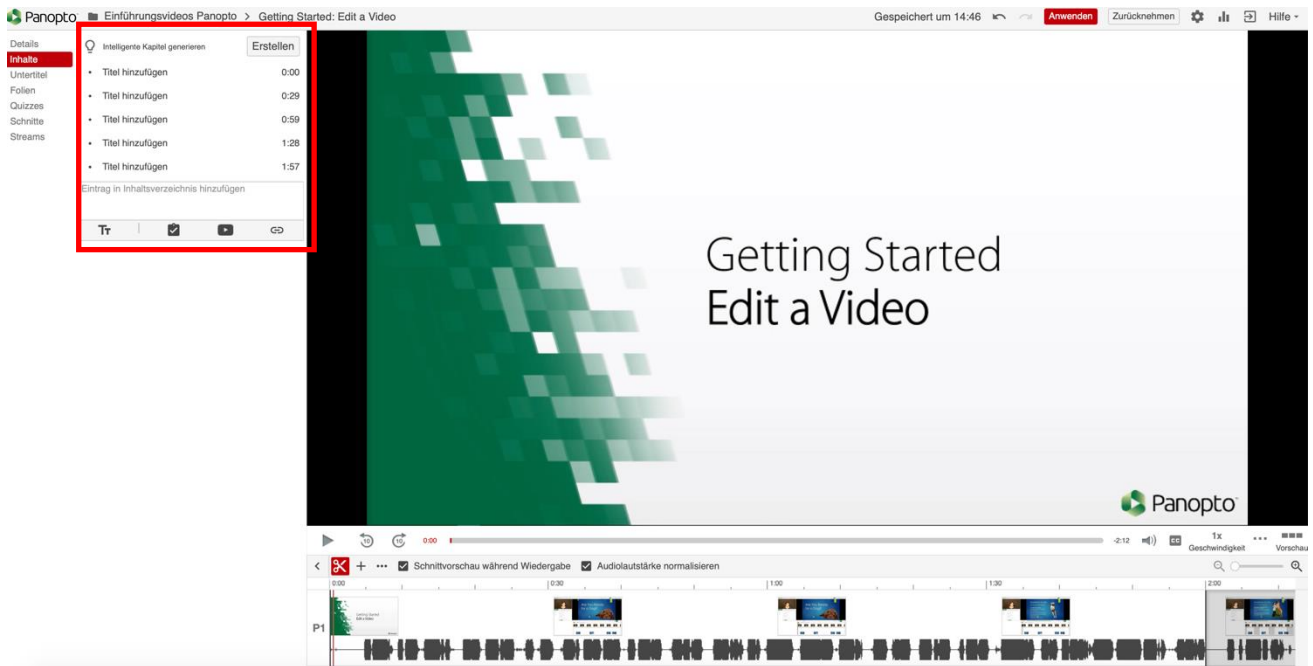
Panopto Einführungsvideos Panopto > Getting Started: Edit a Video

Gespeichert um 14:46 Anwenden Zurücknehmen Hilfe

Details
Inhalte
Untertitel
Folien
Quizzes
Schnitte
Streams

Intelligente Kapitel generieren Erstellen

- Titel hinzufügen 0:00
- Titel hinzufügen 0:29
- Titel hinzufügen 0:59
- Titel hinzufügen 1:28
- Titel hinzufügen 1:57

Eintrag in Inhaltsverzeichnis hinzufügen

Getting Started
Edit a Video

Panopto

0:00 -2:12 1x Geschwindigkeit Vorschau

Schnittvorschau während Wiedergabe Audiolautstärke normalisieren

0:00 0:30 1:00 1:30 2:00

P1